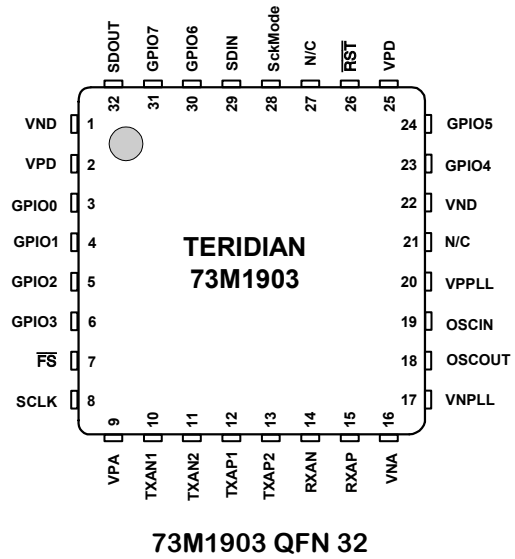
SDOUT 32
GPIO7 31
GPIO6 30
SDIN 29
SckMode 28
N/C 27
$\overline{RST}$ 26
VPD 25

VND 1
VPD 2
GPIO0 3
GPIO1 4
GPIO2 5
GPIO3 6
$\overline{FS}$ 7
SCLK 8

24 GPIO5
23 GPIO4
22 VND
21 N/C
20 VPPLL
19 OSCIN
18 OSCOUT
17 VNPLL

TERIDIAN
73M1903

9 VPA
10 TXAN1
11 TXAN2
12 TXAP1
13 TXAP2
14 RXAN
15 RXAP
16 VNA

73M1903 QFN 32